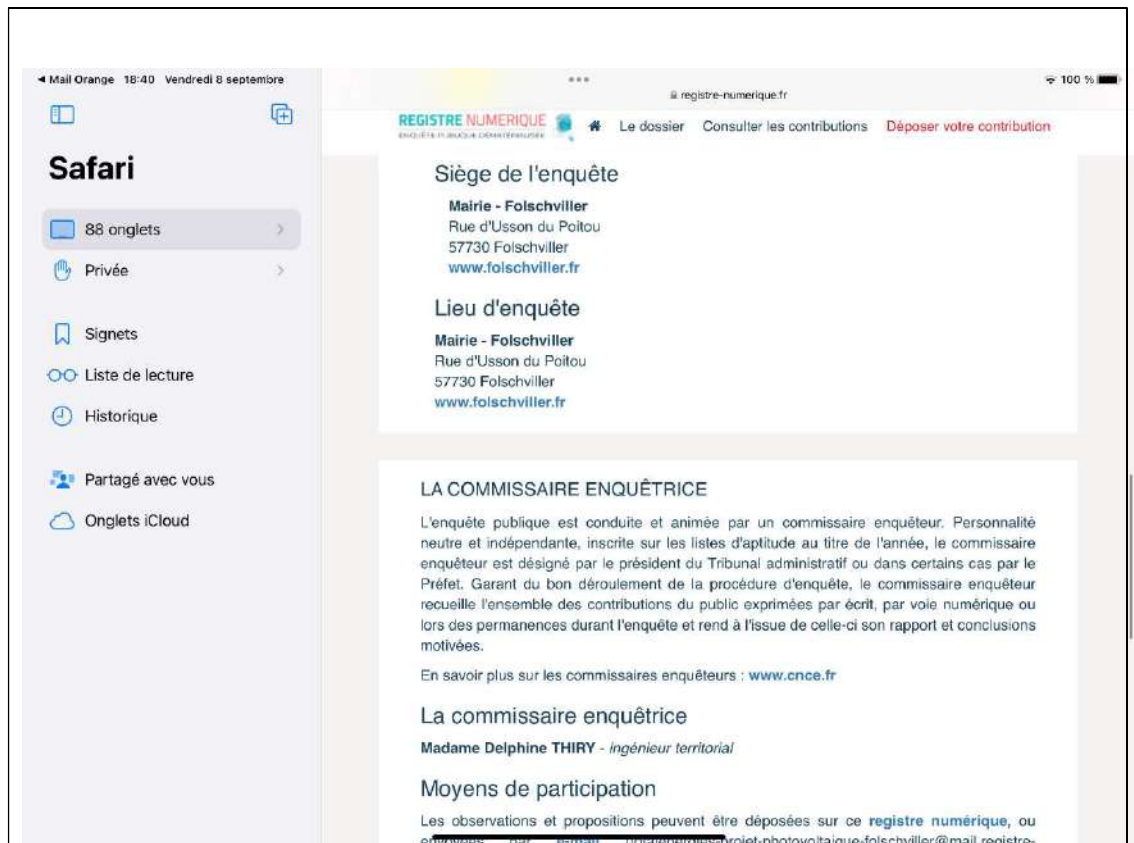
◂ Mail Orange 18:40 Vendredi 8 septembre

•••

registre-numerique.fr

100 %

Safari

88 onglets

Privée

Signets

Liste de lecture

Historique

Partagé avec vous

Onglets iCloud

REGISTRE NUMERIQUE
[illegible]

Le dossier Consulter les contributions Déposer votre contribution

Siège de l'enquête

Mairie - Folschviller
Rue d'Usson du Poitou
57730 Folschviller
www.folschviller.fr

Lieu d'enquête

Mairie - Folschviller
Rue d'Usson du Poitou
57730 Folschviller
www.folschviller.fr

LA COMMISSAIRE ENQUÊTRICE

L'enquête publique est conduite et animée par un commissaire enquêteur. Personnalité neutre et indépendante, inscrite sur les listes d'aptitude au titre de l'année, le commissaire enquêteur est désigné par le président du Tribunal administratif ou dans certains cas par le Préfet. Garant du bon déroulement de la procédure d'enquête, le commissaire enquêteur recueille l'ensemble des contributions du public exprimées par écrit, par voie numérique ou lors des permanences durant l'enquête et rend à l'issue de celle-ci son rapport et conclusions motivées.

En savoir plus sur les commissaires enquêteurs : www.cnce.fr

La commissaire enquêtrice

Madame Delphine THIRY - ingénieur territorial

Moyens de participation

Les observations et propositions peuvent être déposées sur ce registre numérique, ou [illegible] par e-mail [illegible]projet-photovoltaique-folschviller@mail.registre-